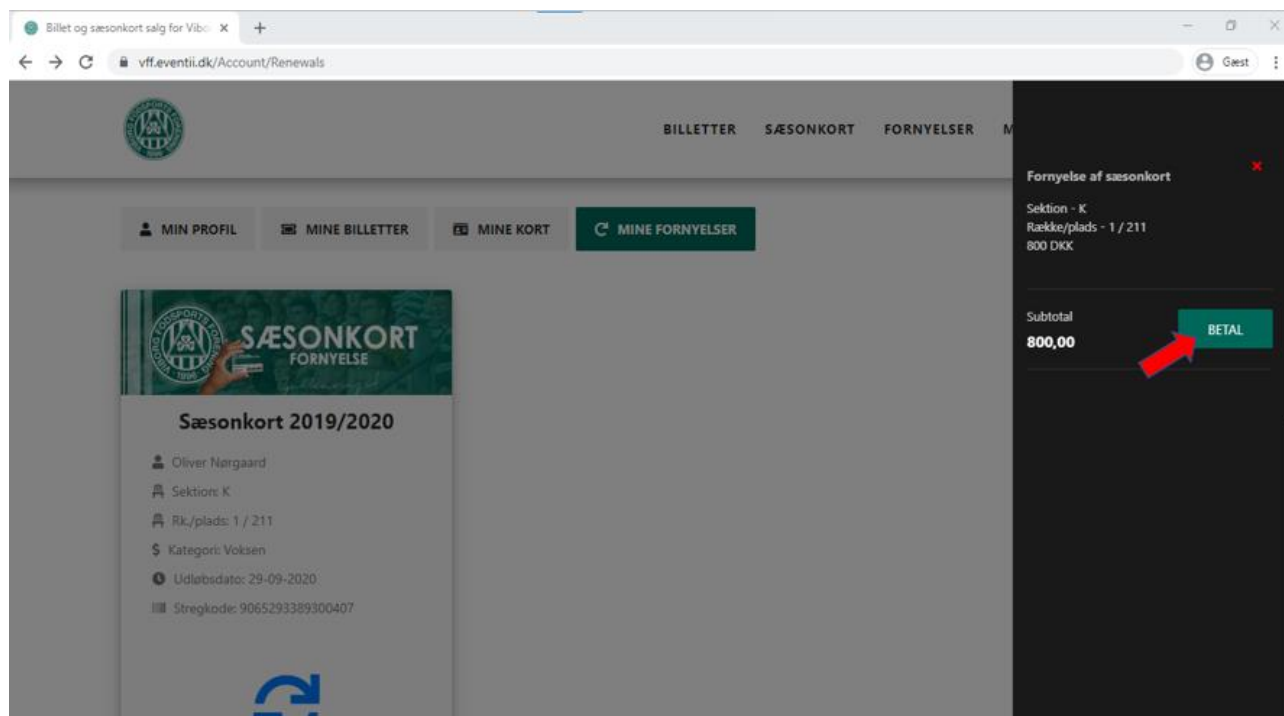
Billet og sæsonkort salg for Vibo ×
+
vff.eventii.dk/Account/Renewals
Gæst

BILLETTER SÆSONKORT FORNYELSER M

MIN PROFIL
MINE BILLETTER
MINE KORT
MINE FORNYELSER

SÆSONKORT
FORNYELSE

Sæsonkort 2019/2020
Oliver Nørgaard
Sektion: K
Rk./plads: 1 / 211
Kategori: Voksen
Udløbsdato: 29-09-2020
Stregkode: 9065293389300407

Fornyelse af sæsonkort
×
Sektion - K
Række/plads - 1 / 211
800 DKK

Subtotal
800,00
BETAL